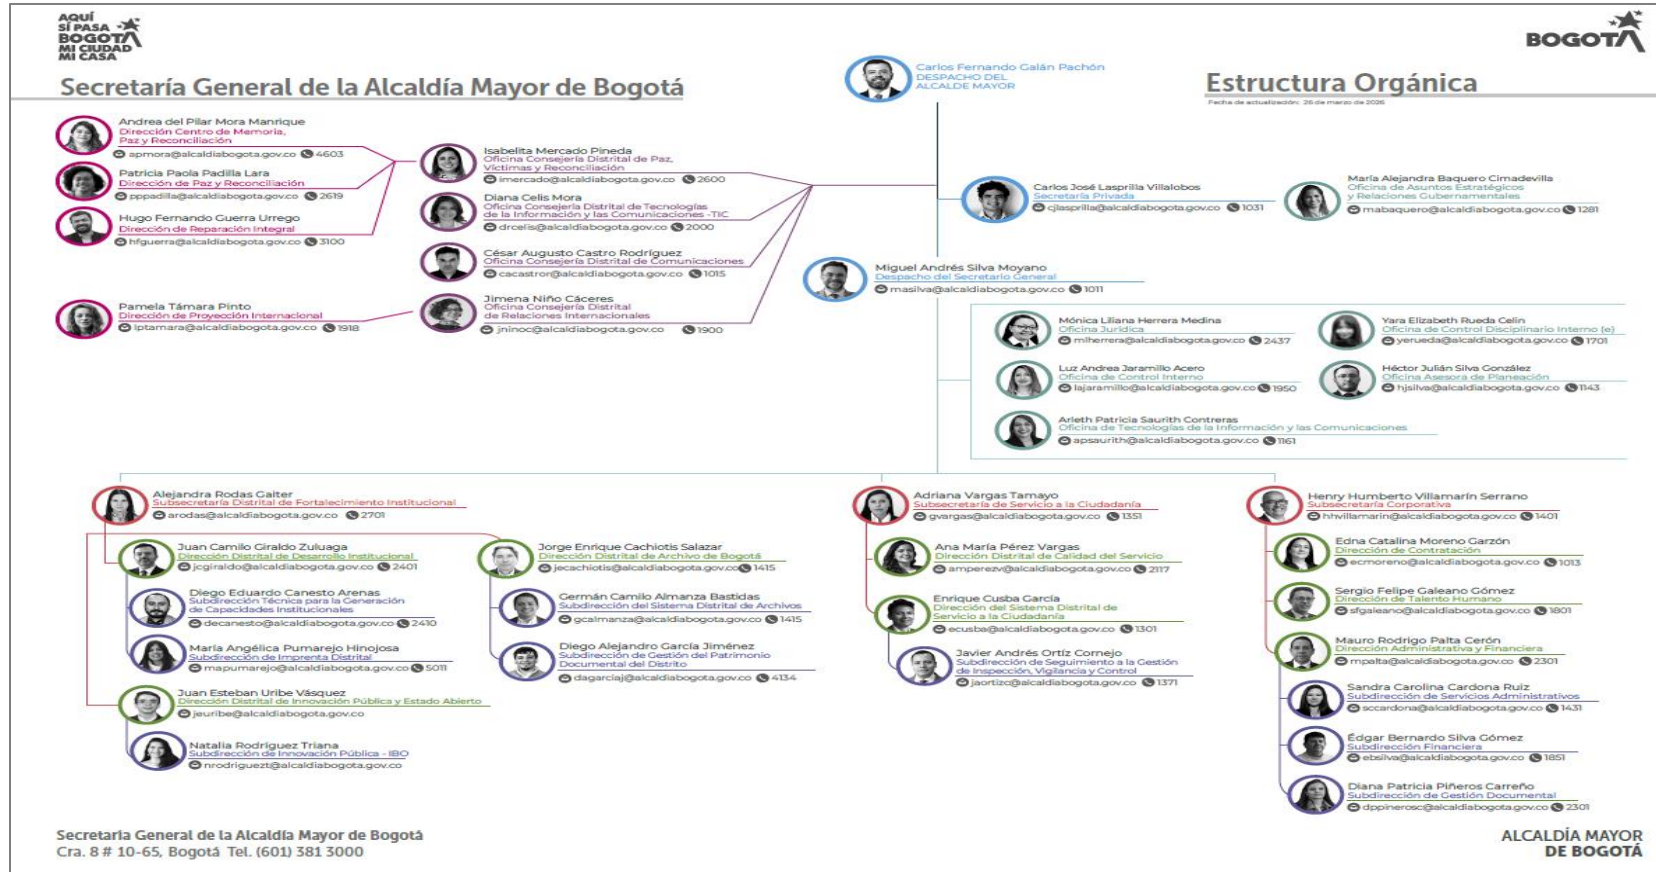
AQUÍ SÍ PASA BOGOTÁ MI CIUDAD MI CASA

BOGOTÁ

Secretaría General de la Alcaldía Mayor de Bogotá

Carlos Fernando Galán Pachón
DESPACHO DEL ALCALDE MAYOR

Estructura Orgánica
Fecha de actualización: 26 de marzo de 2026

Andrea del Pilar Mora Manrique
Dirección Centro de Memoria, Paz y Reconciliación
apmora@alcaldiabogota.gov.co 4603

Patricia Paola Padilla Lara
Dirección de Paz y Reconciliación
pppadilla@alcaldiabogota.gov.co 2619

Hugo Fernando Guerra Urrego
Dirección de Reparación Integral
hfguerra@alcaldiabogota.gov.co 3100

Pamela Támara Pinto
Dirección de Proyección Internacional
lptamara@alcaldiabogota.gov.co 1918

Isabelita Mercado Pineda
Oficina Consejería Distrital de Paz, Víctimas y Reconciliación
imercado@alcaldiabogota.gov.co 2600

Diana Celis Mora
Oficina Consejería Distrital de Tecnologías de la Información y las Comunicaciones -TIC
drcelis@alcaldiabogota.gov.co 2000

César Augusto Castro Rodríguez
Oficina Consejería Distrital de Comunicaciones
cacastror@alcaldiabogota.gov.co 1015

Jimena Niño Cáceres
Oficina Consejería Distrital de Relaciones Internacionales
jninoc@alcaldiabogota.gov.co 1900

Carlos José Lasprilla Villalobos
Secretaría Privada
cjlasprilla@alcaldiabogota.gov.co 1031

María Alejandra Baquero Cimadevilla
Oficina de Asuntos Estratégicos y Relaciones Gubernamentales
mabaquero@alcaldiabogota.gov.co 1281

Miguel Andrés Silva Moyano
Despacho del Secretario General
masilva@alcaldiabogota.gov.co 1011

Mónica Liliana Herrera Medina
Oficina Jurídica
mlherrera@alcaldiabogota.gov.co 2437

Yara Elizabeth Rueda Celin
Oficina de Control Disciplinario Interno (e)
yerueda@alcaldiabogota.gov.co 1701

Luz Andrea Jaramillo Acero
Oficina de Control Interno
lajaramillo@alcaldiabogota.gov.co 1950

Héctor Julián Silva González
Oficina Asesora de Planeación
hjsilva@alcaldiabogota.gov.co 1143

Arleth Patricia Saurith Contreras
Oficina de Tecnologías de la Información y las Comunicaciones
apsaurith@alcaldiabogota.gov.co 1161

Alejandra Rodas Galter
Subsecretaría Distrital de Fortalecimiento Institucional
arodas@alcaldiabogota.gov.co 2701

Juan Camilo Giraldo Zuluaga
Dirección Distrital de Desarrollo Institucional
jcgiraldo@alcaldiabogota.gov.co 2401

Diego Eduardo Canesto Arenas
Subdirección Técnica para la Generación de Capacidades Institucionales
decanesto@alcaldiabogota.gov.co 2410

María Angélica Pumarejo Hinojosa
Subdirección de Imprenta Distrital
mapumarejo@alcaldiabogota.gov.co 5011

Juan Esteban Uribe Vásquez
Dirección Distrital de Innovación Pública y Estado Abierto
jeuribe@alcaldiabogota.gov.co

Natalia Rodríguez Triana
Subdirección de Innovación Pública - IBO
nrodrigueztl@alcaldiabogota.gov.co

Jorge Enrique Cachiotis Salazar
Dirección Distrital de Archivo de Bogotá
jecachiotis@alcaldiabogota.gov.co 1415

Germán Camilo Almanza Bastidas
Subdirección del Sistema Distrital de Archivos
gcalmanza@alcaldiabogota.gov.co 1415

Diego Alejandro García Jiménez
Subdirección de Gestión del Patrimonio Documental del Distrito
dagarciaj@alcaldiabogota.gov.co 4134

Adriana Vargas Tamayo
Subsecretaría de Servicio a la Ciudadanía
gvargas@alcaldiabogota.gov.co 1351

Ana María Pérez Vargas
Dirección Distrital de Calidad del Servicio
amperezv@alcaldiabogota.gov.co 2117

Enrique Cusba García
Dirección del Sistema Distrital de Servicio a la Ciudadanía
ecusba@alcaldiabogota.gov.co 1301

Javier Andrés Ortiz Cornejo
Subdirección de Seguimiento a la Gestión de Inspección, Vigilancia y Control
jaortizc@alcaldiabogota.gov.co 1371

Henry Humberto Villamarin Serrano
Subsecretaría Corporativa
hhvillamarin@alcaldiabogota.gov.co 1401

Edna Catalina Moreno Garzón
Dirección de Contratación
ecmoreno@alcaldiabogota.gov.co 1013

Sergio Felipe Galeano Gómez
Dirección de Talento Humano
sfgaleano@alcaldiabogota.gov.co 1801

Mauro Rodrigo Palta Cerón
Dirección Administrativa y Financiera
mpalta@alcaldiabogota.gov.co 2301

Sandra Carolina Cardona Ruiz
Subdirección de Servicios Administrativos
scardona@alcaldiabogota.gov.co 1431

Édgar Bernardo Silva Gómez
Subdirección Financiera
ebsilva@alcaldiabogota.gov.co 1851

Diana Patricia Piñeros Carreño
Subdirección de Gestión Documental
dppinerosc@alcaldiabogota.gov.co 2301

Secretaría General de la Alcaldía Mayor de Bogotá
Cra. 8 # 10-65, Bogotá Tel. (601) 381 3000

ALCALDÍA MAYOR DE BOGOTÁ